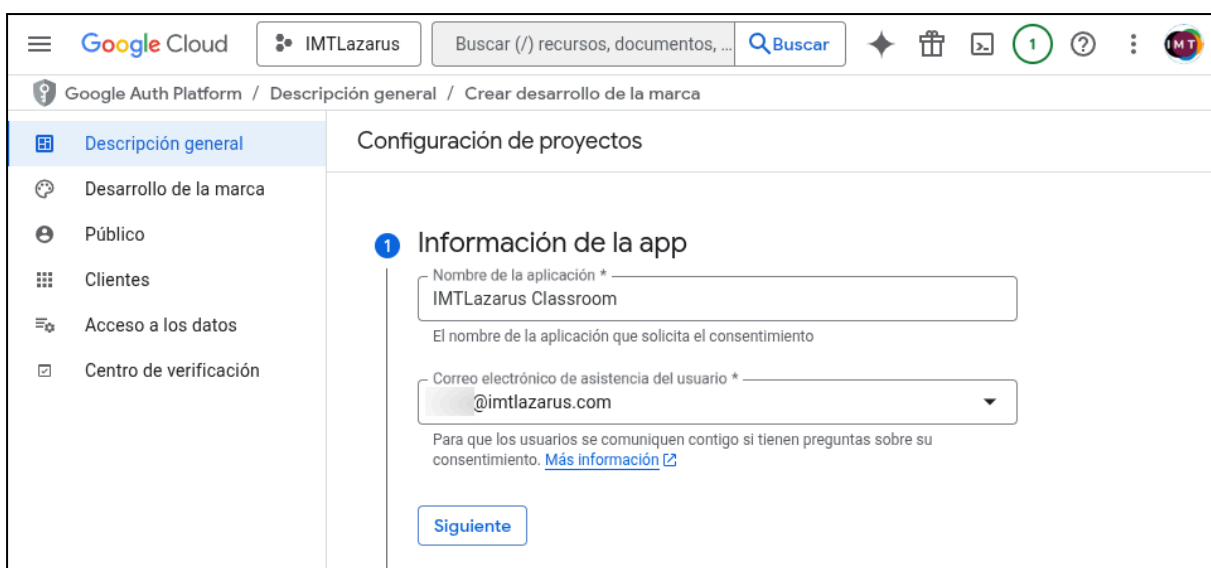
Google Cloud IMTLazarus Buscar (/) recursos, documentos, ... Buscar 1 IMT

Google Auth Platform / Descripción general / Crear desarrollo de la marca

Descripción general
Desarrollo de la marca
Público
Clientes
Acceso a los datos
Centro de verificación

Configuración de proyectos

1 Información de la app

Nombre de la aplicación *
IMTLazarus Classroom
El nombre de la aplicación que solicita el consentimiento

Correo electrónico de asistencia del usuario *
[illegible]@imtlazarus.com
Para que los usuarios se comuniquen contigo si tienen preguntas sobre su consentimiento. Más información

Siguiente